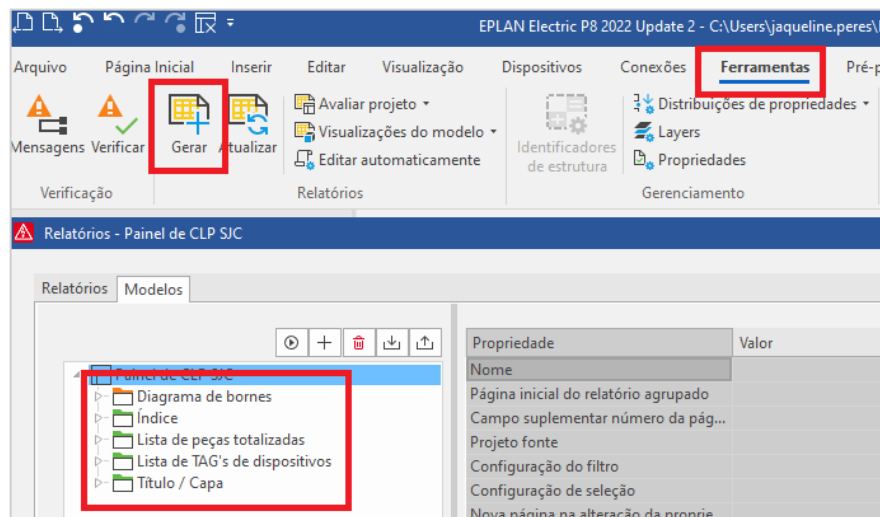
EPLAN Electric P8 2022 Update 2 - C:\Users\jaqueline.peres\

Arquivo Página Inicial Inserir Editar Visualização Dispositivos Conexões Ferramentas Pré-p

Mensagens Verificar
Verificação

Gerar Atualizar
Avaliar projeto
Visualizações do modelo
Editar automaticamente
Relatórios

Identificadores de estrutura

Distribuições de propriedades
Layers
Propriedades
Gerenciamento

Relatórios - Painel de CLP SJC

Relatórios Modelos

Painel de CLP SJC
Diagrama de bornes
Índice
Lista de peças totalizadas
Lista de TAG's de dispositivos
Título / Capa

| Propriedade | Valor |
|---|---|
| Nome | |
| Página inicial do relatório agrupado | |
| Campo suplementar número da pág... | |
| Projeto fonte | |
| Configuração do filtro | |
| Configuração de seleção | |
| Nova página na alteração da proprie | |